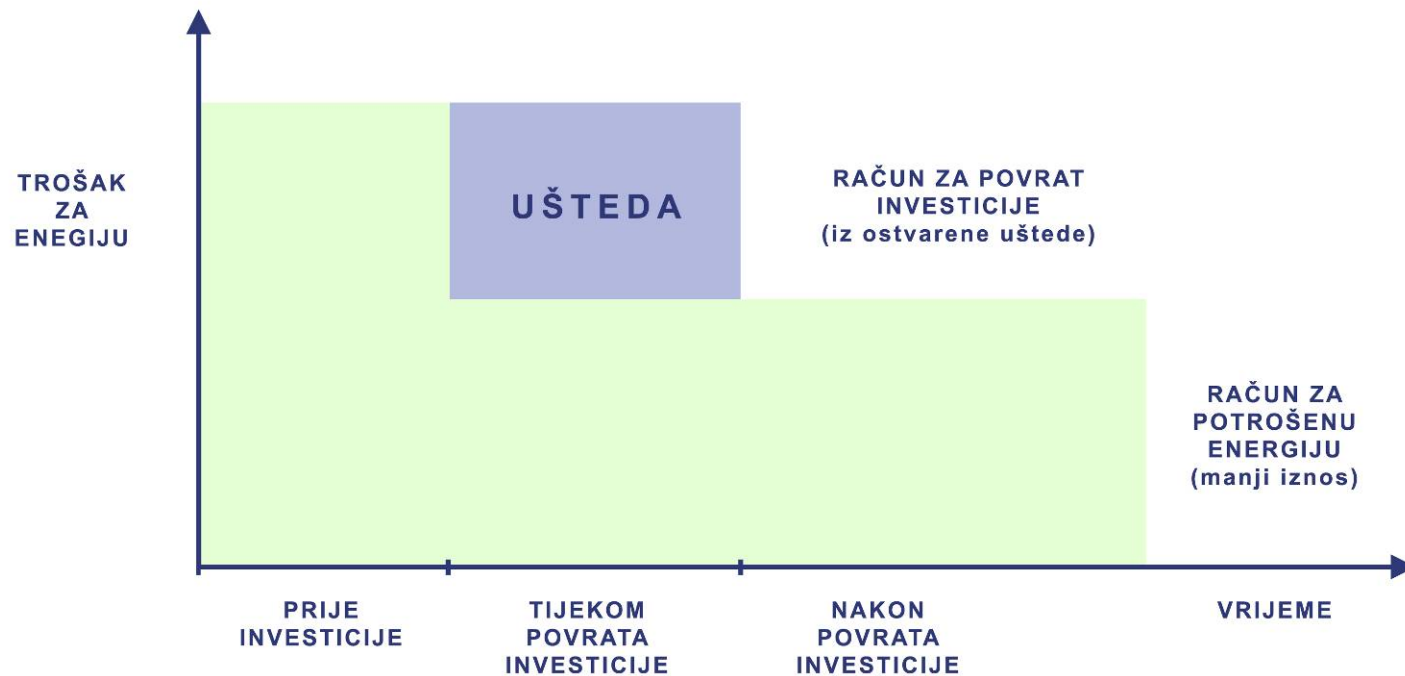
TROŠAK ZA ENEGIJU

UŠTEDA

RAČUN ZA POVRAT INVESTICIJE (iz ostvarene uštede)

RAČUN ZA POTROŠENU ENERGIJU (manji iznos)

PRIJE INVESTICIJE

TIJEKOM POVRATA INVESTICIJE

NAKON POVRATA INVESTICIJE

VRIJEME